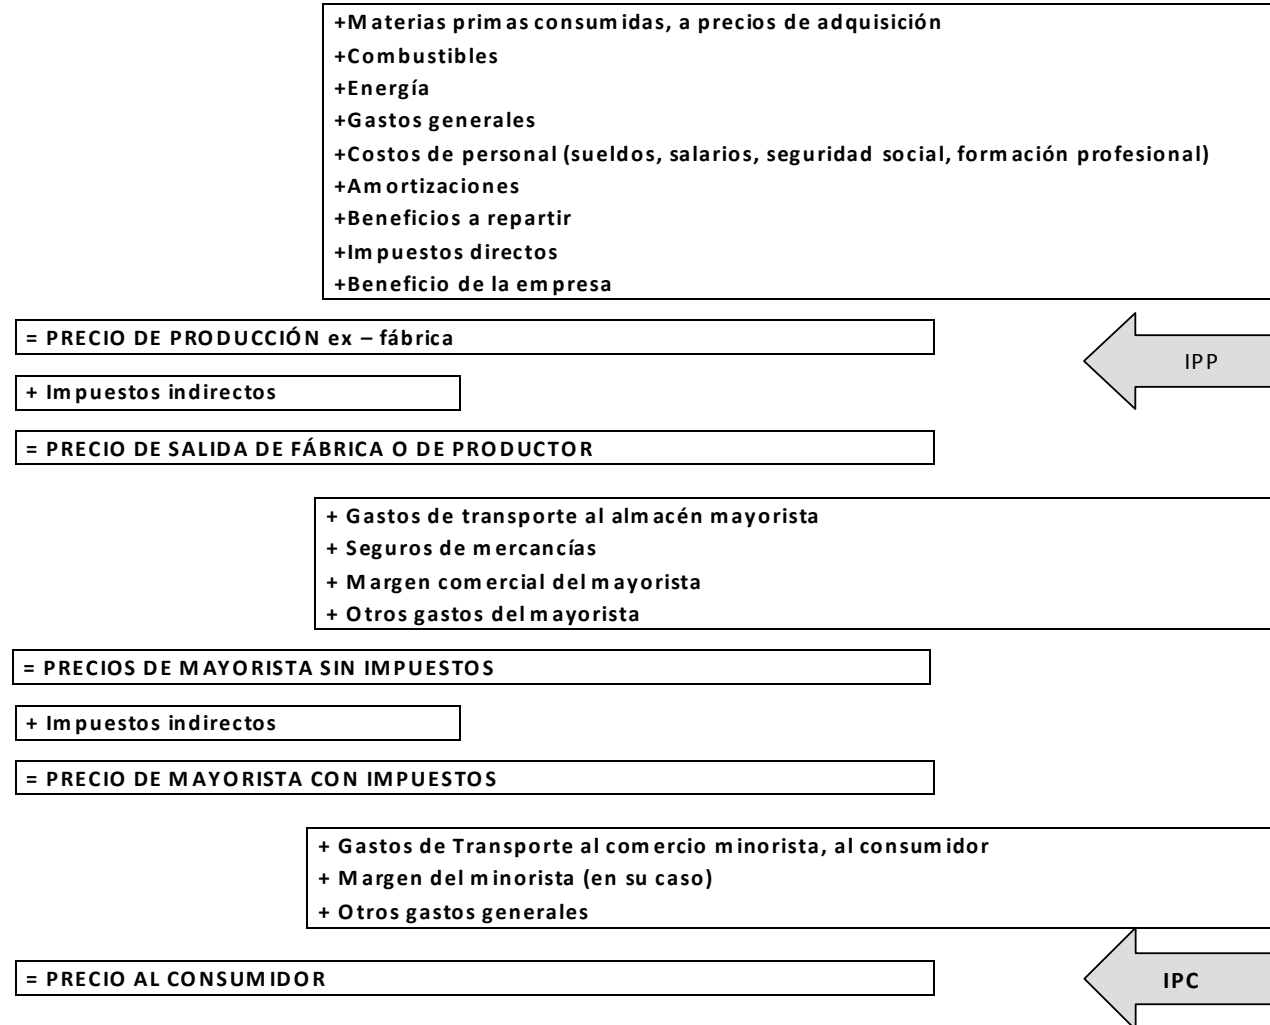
+Materias primas consumidas, a precios de adquisición
+Combustibles
+Energía
+Gastos generales
+Costos de personal (sueldos, salarios, seguridad social, formación profesional)
+Amortizaciones
+Beneficios a repartir
+Impuestos directos
+Beneficio de la empresa

= PRECIO DE PRODUCCIÓN ex – fábrica

IPP

+ Impuestos indirectos

= PRECIO DE SALIDA DE FÁBRICA O DE PRODUCTOR

+ Gastos de transporte al almacén mayorista
+ Seguros de mercancías
+ Margen comercial del mayorista
+ Otros gastos del mayorista

= PRECIOS DE MAYORISTA SIN IMPUESTOS

+ Impuestos indirectos

= PRECIO DE MAYORISTA CON IMPUESTOS

+ Gastos de Transporte al comercio minorista, al consumidor
+ Margen del minorista (en su caso)
+ Otros gastos generales

= PRECIO AL CONSUMIDOR

IPC